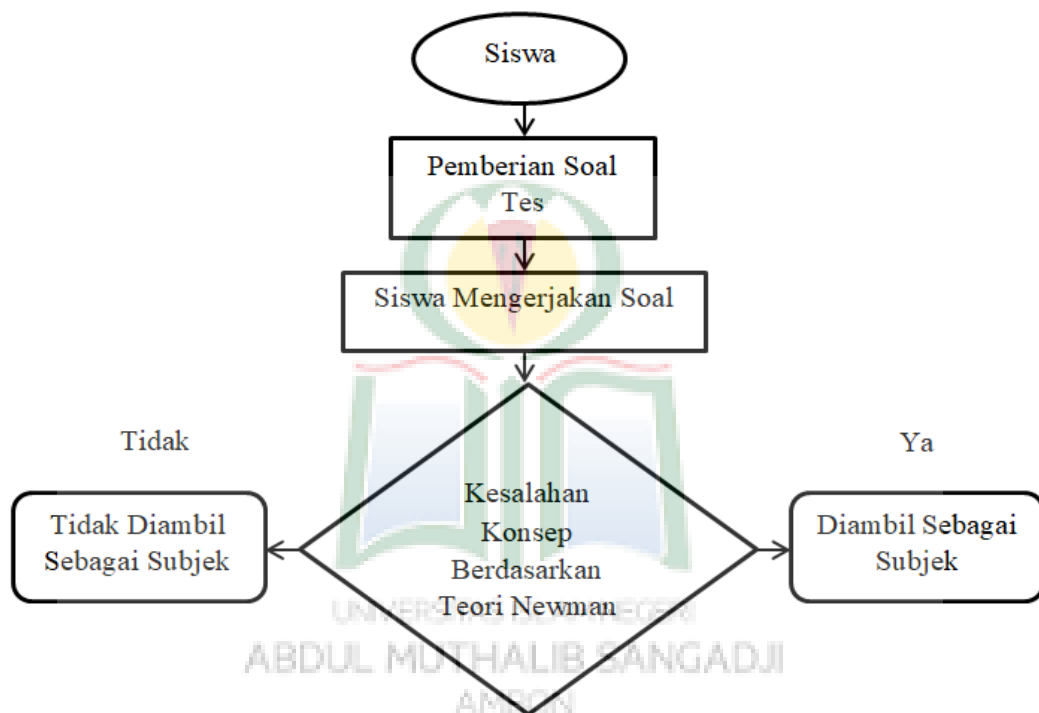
Siswa

Pemberian Soal Tes

Siswa Mengerjakan Soal

Tidak

Ya

Tidak Diambil Sebagai Subjek

Kesalahan Konsep Berdasarkan Teori Newman

Diambil Sebagai Subjek

UNIVERSITAS ISLAM NEGERI
ABDUL MUTHALIB SANGADJI
AMBON